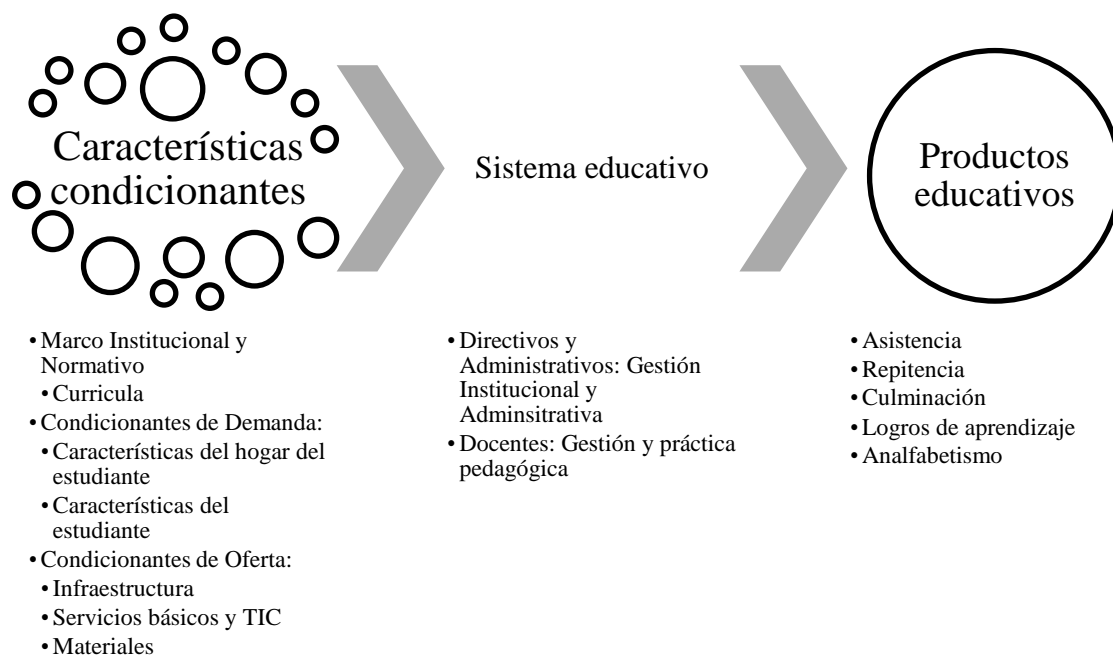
Características condicionantes

Sistema educativo

Productos educativos

• Marco Institucional y Normativo
• Curricula
• Condicionantes de Demanda:
• Características del hogar del estudiante
• Características del estudiante
• Condicionantes de Oferta:
• Infraestructura
• Servicios básicos y TIC
• Materiales

• Directivos y Administrativos: Gestión Institucional y Adminsitrativa
• Docentes: Gestión y práctica pedagógica

• Asistencia
• Repitencia
• Culminación
• Logros de aprendizaje
• Analfabetismo